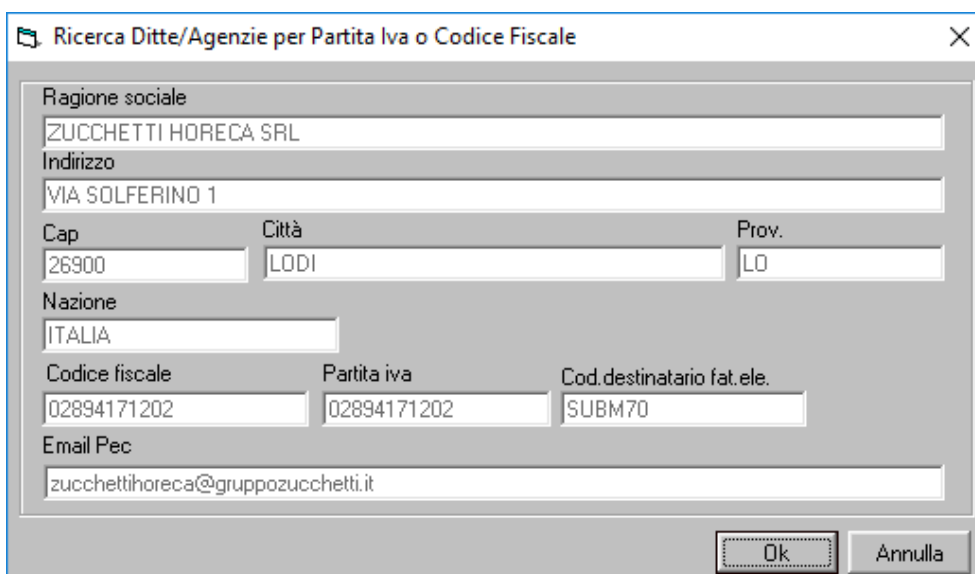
Ricerca Ditte/Agenzie per Partita Iva o Codice Fiscale

Ragione sociale
ZUCCHETTI HORECA SRL
Indirizzo
VIA SOLFERINO 1
Cap
26900
Città
LODI
Prov.
LO
Nazione
ITALIA
Codice fiscale
02894171202
Partita iva
02894171202
Cod.destinatario fat.ele.
SUBM70
Email Pec
zucchettihoreca@gruppozucchetti.it

Ok
Annulla